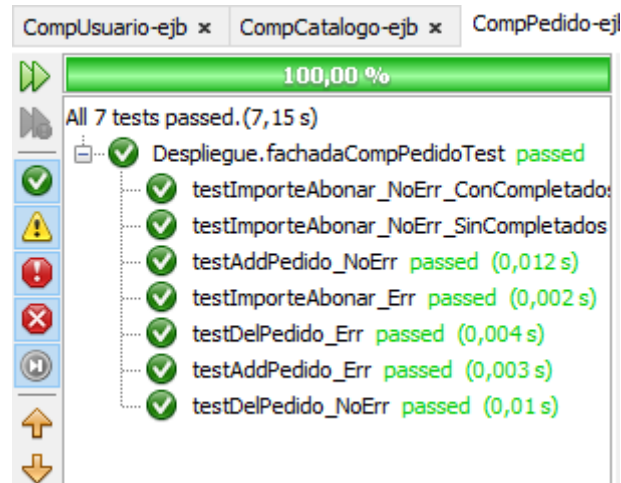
CompUsuario-ejb × CompCatalogo-ejb × CompPedido-ejb

100,00 %

All 7 tests passed.(7,15 s)

Despliegue.fachadaCompPedidoTest passed

testImporteAbonar_NoErr_ConCompletados

testImporteAbonar_NoErr_SinCompletados

testAddPedido_NoErr passed (0,012 s)

testImporteAbonar_Err passed (0,002 s)

testDelPedido_Err passed (0,004 s)

testAddPedido_Err passed (0,003 s)

testDelPedido_NoErr passed (0,01 s)